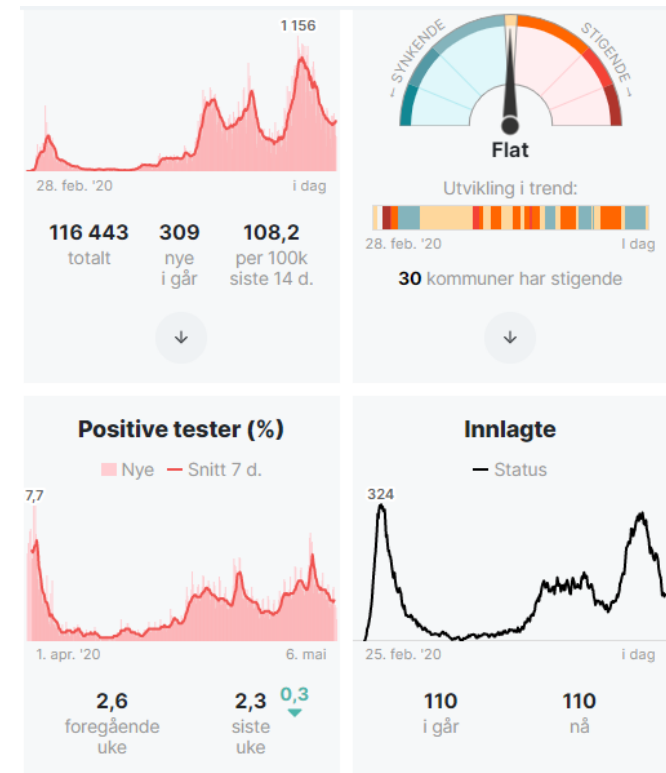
1 156

28. feb. '20

i dag

116 443
totalt

309
nye
i går

108,2
per 100k
siste 14 d.

← SYNKENDE

STIGENDE →

Flat

Utvikling i trend:

28. feb. '20

I dag

30 kommuner har stigende

Positive tester (%)

Nye

Snitt 7 d.

7,7

1. apr. '20

6. mai

2,6
foregående
uke

2,3
siste
uke

0,3

Innlagte

Status

324

25. feb. '20

i dag

110
i går

110
nå